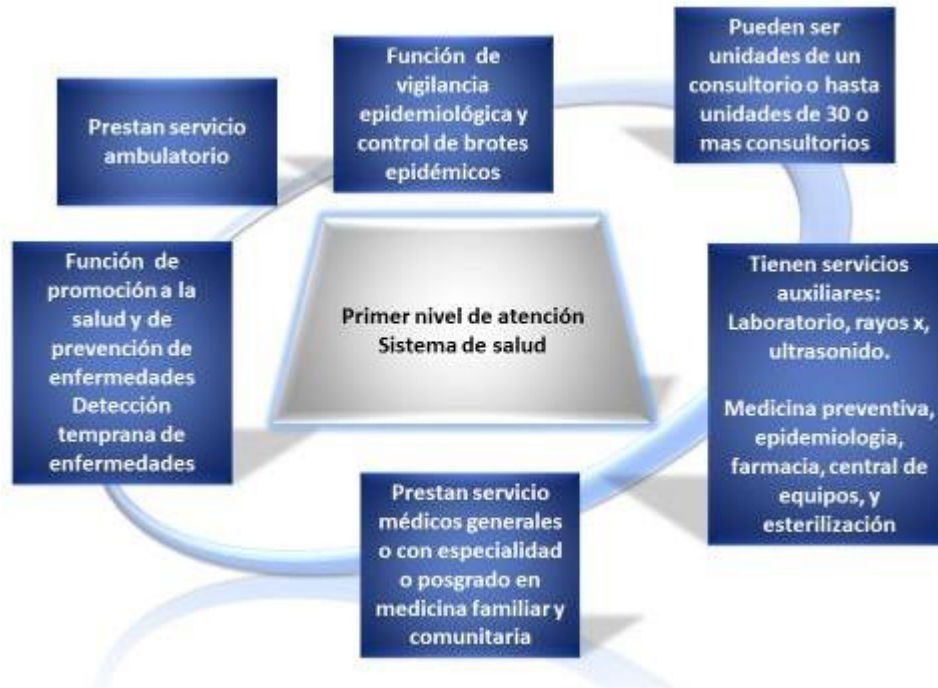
Prestan servicio ambulatorio

Función de vigilancia epidemiológica y control de brotes epidémicos

Pueden ser unidades de un consultorio o hasta unidades de 30 o mas consultorios

Función de promoción a la salud y de prevención de enfermedades Detección temprana de enfermedades

Primer nivel de atención Sistema de salud

Tienen servicios auxiliares: Laboratorio, rayos x, ultrasonido.

Medicina preventiva, epidemiologia, farmacia, central de equipos, y esterilización

Prestan servicio médicos generales o con especialidad o posgrado en medicina familiar y comunitaria